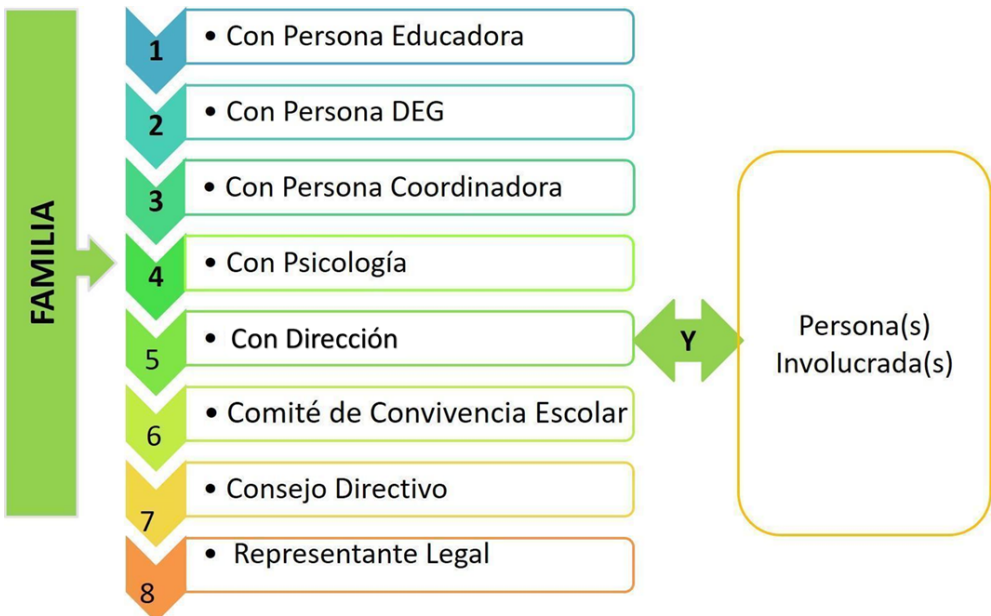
FAMILIA

1 • Con Persona Educadora

2 • Con Persona DEG

3 • Con Persona Coordinadora

4 • Con Psicología

5 • Con Dirección

6 • Comité de Convivencia Escolar

7 • Consejo Directivo

8 • Representante Legal

Y

Persona(s) Involucrada(s)